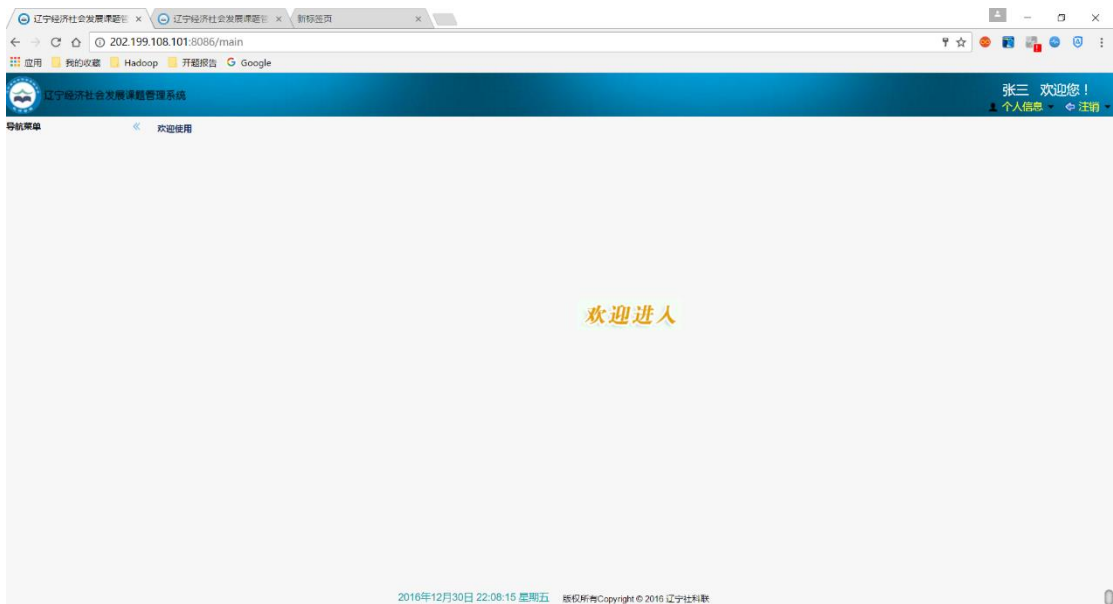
辽宁经济社会发展课题管 ×
辽宁经济社会发展课题管 ×
新标签页 ×

202.199.108.101:8086/main

应用 我的收藏 Hadoop 开题报告 Google

辽宁经济社会发展课题管理系统

张三 欢迎您！
个人信息 注销

导航菜单
欢迎使用

欢迎进入

2016年12月30日 22:08:15 星期五 版权所有Copyright © 2016 辽宁社科联